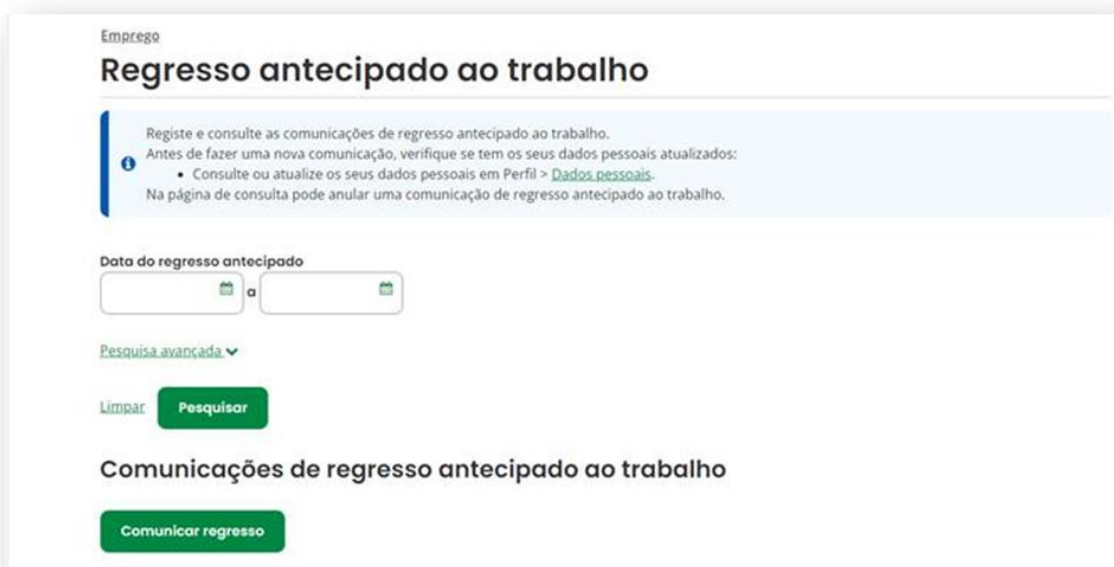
Emprego

Regresso antecipado ao trabalho

Registe e consulte as comunicações de regresso antecipado ao trabalho.
Antes de fazer uma nova comunicação, verifique se tem os seus dados pessoais atualizados:
• Consulte ou atualize os seus dados pessoais em Perfil > Dados pessoais.
Na página de consulta pode anular uma comunicação de regresso antecipado ao trabalho.

Data do regresso antecipado

a

Pesquisa avançada

Limpar Pesquisar

Comunicações de regresso antecipado ao trabalho

Comunicar regresso